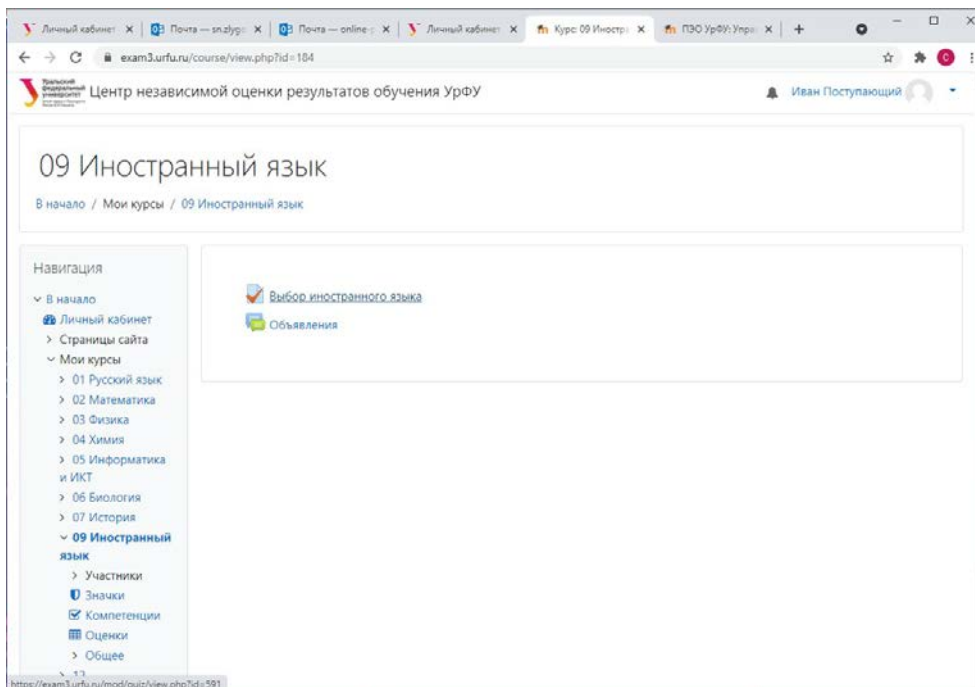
Личный кабинет × | Почта — sn.zlyg × | Почта — online-: × | Личный кабинет × | Курс: 09 Иностр × | ПЗО УрФУ: Упра × | +

exam3.urfu.ru/course/view.php?id=184

Уральский федеральный университет

Центр независимой оценки результатов обучения УрФУ

Иван Поступающий

09 Иностранный язык

В начало / Мои курсы / 09 Иностранный язык

Навигация

В начало
Личный кабинет
Страницы сайта
Мои курсы
01 Русский язык
02 Математика
03 Физика
04 Химия
05 Информатика и ИКТ
06 Биология
07 История
09 Иностранный язык
Участники
Значки
Компетенции
Оценки
Общее
12

Выбор иностранного языка

Объявления

https://exam3.urfu.ru/mod/quiz/view.php?id=591